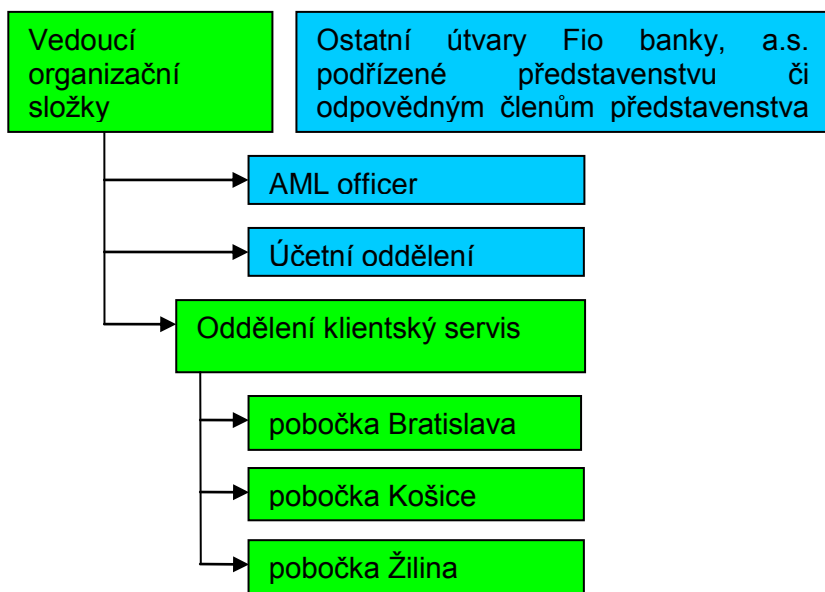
Vedoucí organizační složky

Ostatní útvary Fio banky, a.s. podřízené představenstvu či odpovědným členům představenstva

AML officer

Účetní oddělení

Oddělení klientský servis

pobočka Bratislava

pobočka Košice

pobočka Žilina